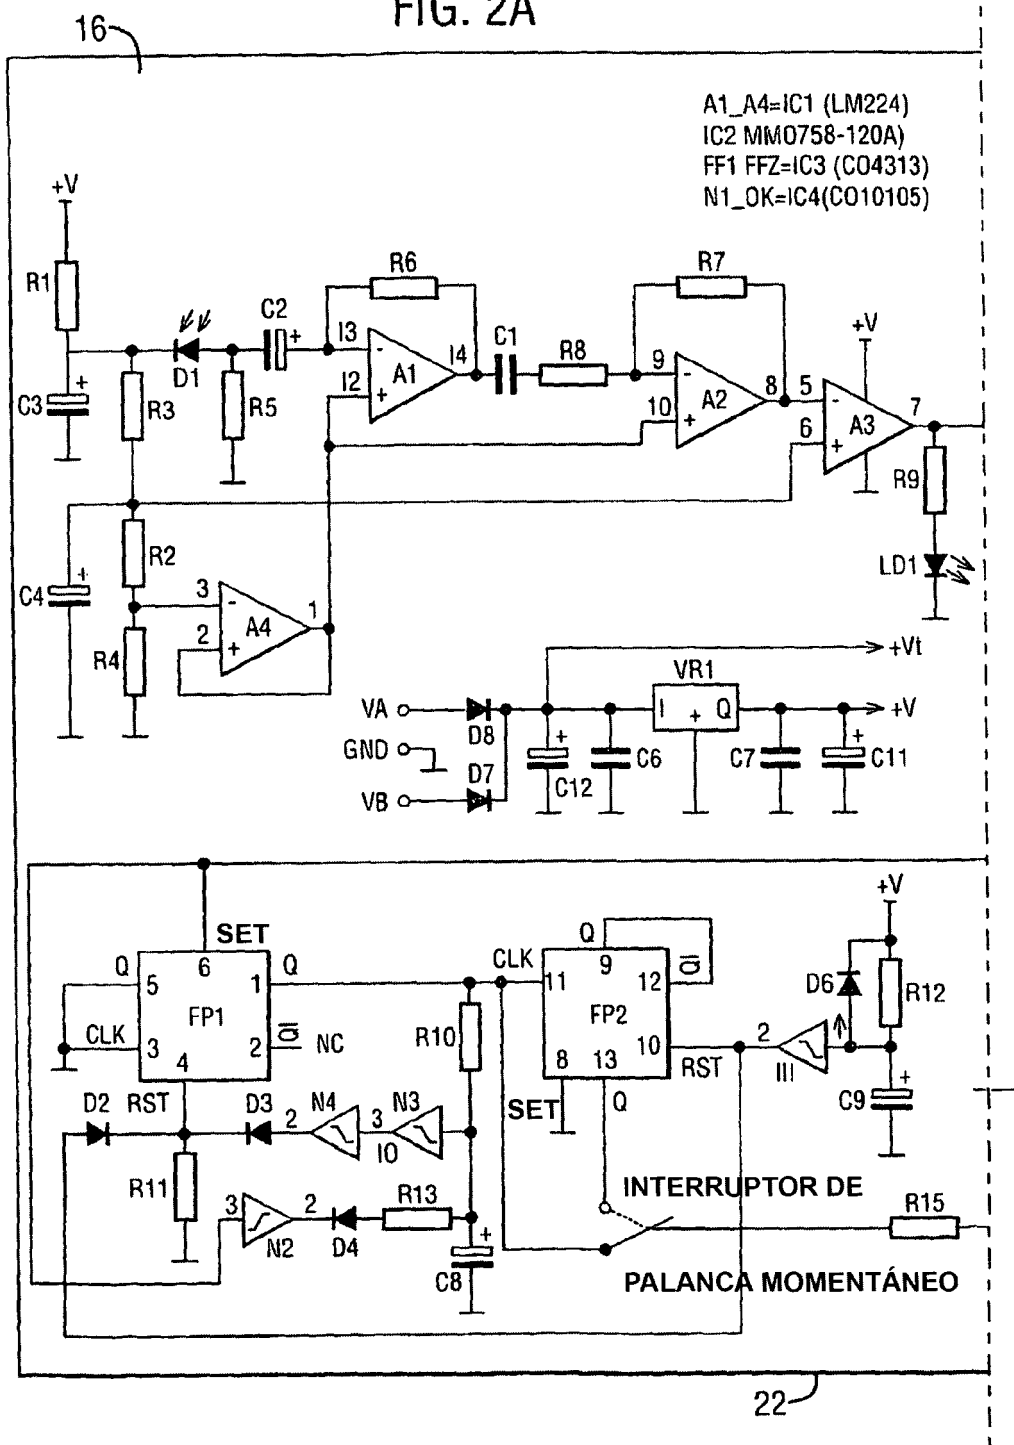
FIG. 2A

16

A1_A4=IC1 (LM224)
IC2 MM0758-120A)
FF1 FFZ=IC3 (C04313)
N1_OK=IC4(C010105)

+V
R1
C3
D1
R3
C2
R5
R6
I3
I2
A1
I4
C1
R8
R7
9
10
A2
8
5
6
+V
A3
7
R9
LD1
R2
C4
3
2
A4
1
R4
+Vt
VR1
VA
D8
I
Q
+V
GND
C12
C6
C7
C11
D7
VB

SET
6
Q
5
1
Q
CLK
11
9
Q
12
$\overline{Q}$
FP1
CLK
3
4
2
$\overline{Q}$
NC
R10
FP2
8
13
10
RST
D6
+V
R12
2
III
C9
D2
RST
D3
2
N4
3
N3
10
SET
Q
R11
3
N2
2
D4
R13
INTERRUPTOR DE
R15
C8
PALANCA MOMENTÁNEO

22